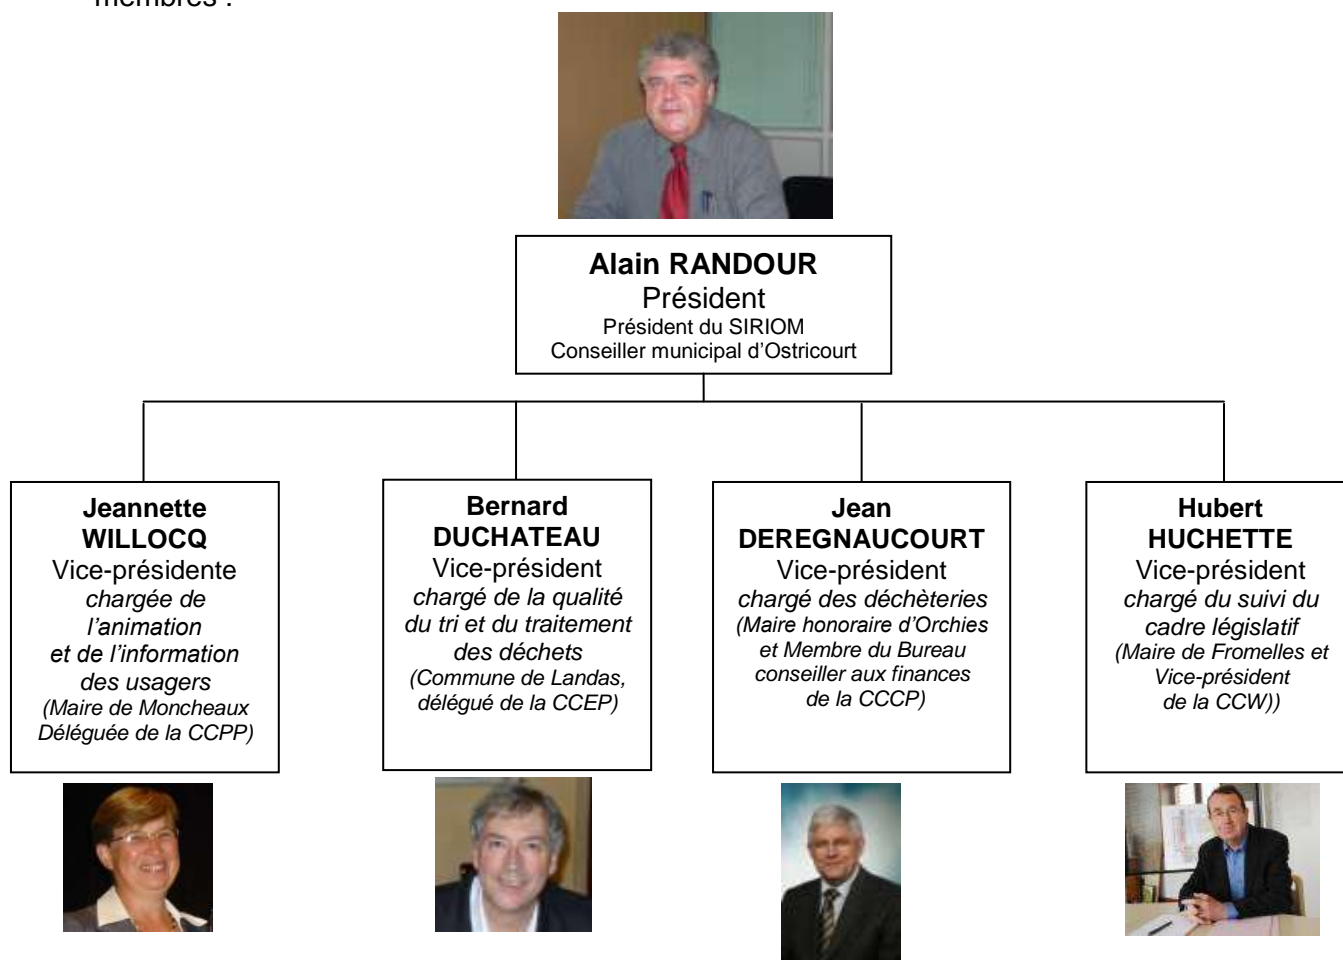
membres :

**Alain RANDOUR**
Président
Président du SIRIOM
Conseiller municipal d'Ostricourt

**Jeannette WILLOCQ**
Vice-présidente
*chargée de l'animation et de l'information des usagers*
*(Maire de Moncheaux Déléguée de la CCPP)*

**Bernard DUCHATEAU**
Vice-président
*chargé de la qualité du tri et du traitement des déchets*
*(Commune de Landas, délégué de la CCEP)*

**Jean DEREGNAUCOURT**
Vice-président
*chargé des déchèteries*
*(Maire honoraire d'Orchies et Membre du Bureau conseiller aux finances de la CCCP)*

**Hubert HUCHETTE**
Vice-président
*chargé du suivi du cadre législatif*
*(Maire de Fromelles et Vice-président de la CCW))*